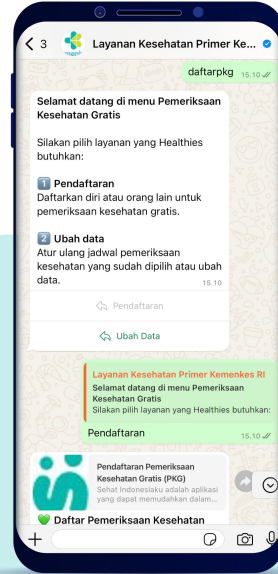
< 3

Layanan Kesehatan Primer Ke...

daftarpkg 15.10

Selamat datang di menu Pemeriksaan Kesehatan Gratis

Silakan pilih layanan yang Healthies butuhkan:

1 Pendaftaran
Daftarkan diri atau orang lain untuk pemeriksaan kesehatan gratis.

2 Ubah data
Atur ulang jadwal pemeriksaan kesehatan yang sudah dipilih atau ubah data.

15.10

Pendaftaran

Ubah Data

Layanan Kesehatan Primer Kemenkes RI
Selamat datang di menu Pemeriksaan Kesehatan Gratis
Silakan pilih layanan yang Healthies butuhkan:

Pendaftaran 15.10

Pendaftaran Pemeriksaan Kesehatan Gratis (PKG)
Sehat Indonesiaku adalah aplikasi yang dapat memudahkan dalam...

Daftar Pemeriksaan Kesehatan